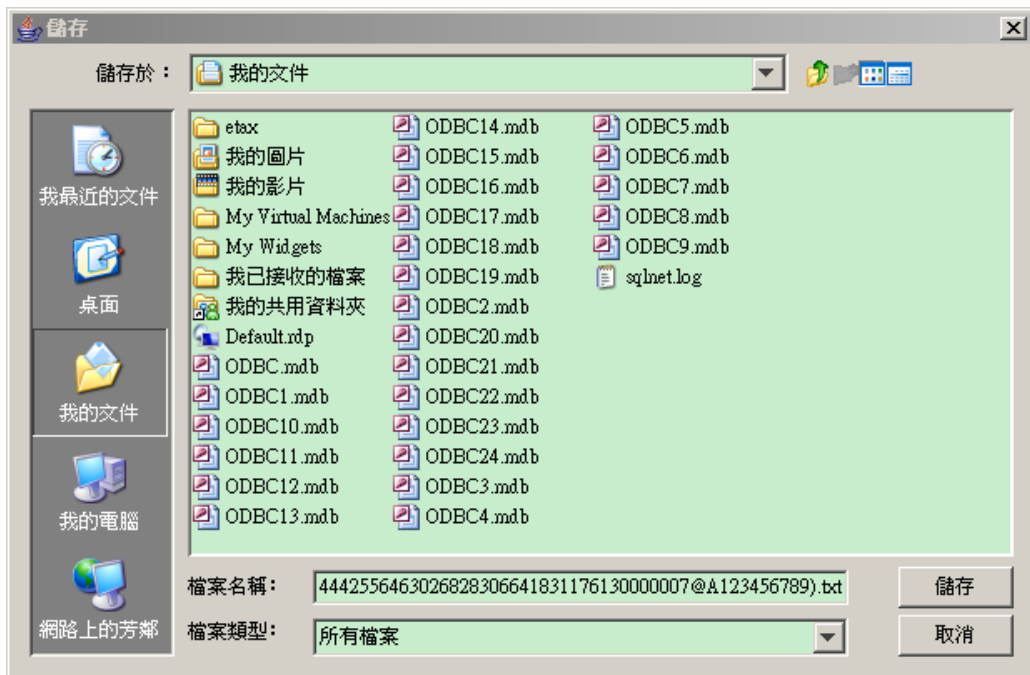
儲存

儲存於： 我的文件

我最近的文件
桌面
我的文件
我的電腦
網路上的芳鄰

etax
我的圖片
我的影片
My Virtual Machines
My Widgets
我已接收的檔案
我的共用資料夾
Default.rdp
ODBC.mdb
ODBC1.mdb
ODBC10.mdb
ODBC11.mdb
ODBC12.mdb
ODBC13.mdb
ODBC14.mdb
ODBC15.mdb
ODBC16.mdb
ODBC17.mdb
ODBC18.mdb
ODBC19.mdb
ODBC2.mdb
ODBC20.mdb
ODBC21.mdb
ODBC22.mdb
ODBC23.mdb
ODBC24.mdb
ODBC3.mdb
ODBC4.mdb
ODBC5.mdb
ODBC6.mdb
ODBC7.mdb
ODBC8.mdb
ODBC9.mdb
sqlnet.log

檔案名稱： 4442556463026828306641831176130000007@A123456789).txt
儲存
檔案類型： 所有檔案
取消